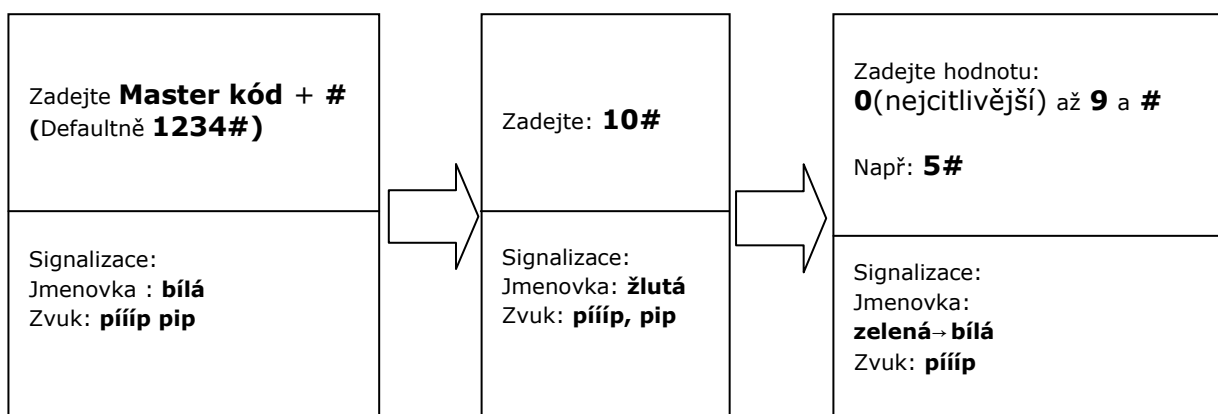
Zadejte **Master kód** + **#**
**(**Defaultně **1234#)**

Signalizace:
Jmenovka : **bílá**
Zvuk: **pííip pip**

Zadejte: **10#**

Signalizace:
Jmenovka: **žlutá**
Zvuk: **pííip, pip**

Zadejte hodnotu:
**0**(nejcitlivější) až **9** a **#**

Např: **5#**

Signalizace:
Jmenovka:
**zelená**→**bílá**
Zvuk: **pííip**